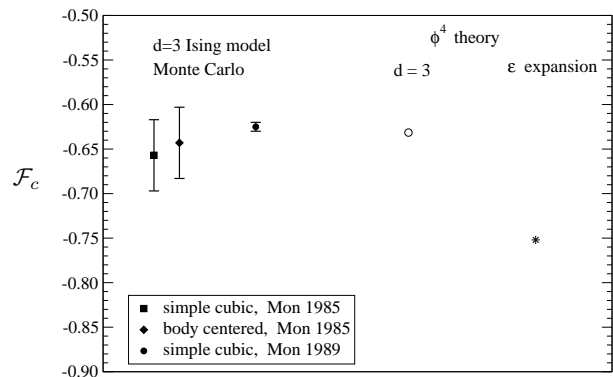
-0.50
-0.55
-0.60
-0.65
-0.70
-0.75
-0.80
-0.85
-0.90

$\mathcal{F}_c$

d=3 Ising model
Monte Carlo

$\phi^4$ theory
d = 3

$\varepsilon$ expansion

simple cubic, Mon 1985
body centered, Mon 1985
simple cubic, Mon 1989